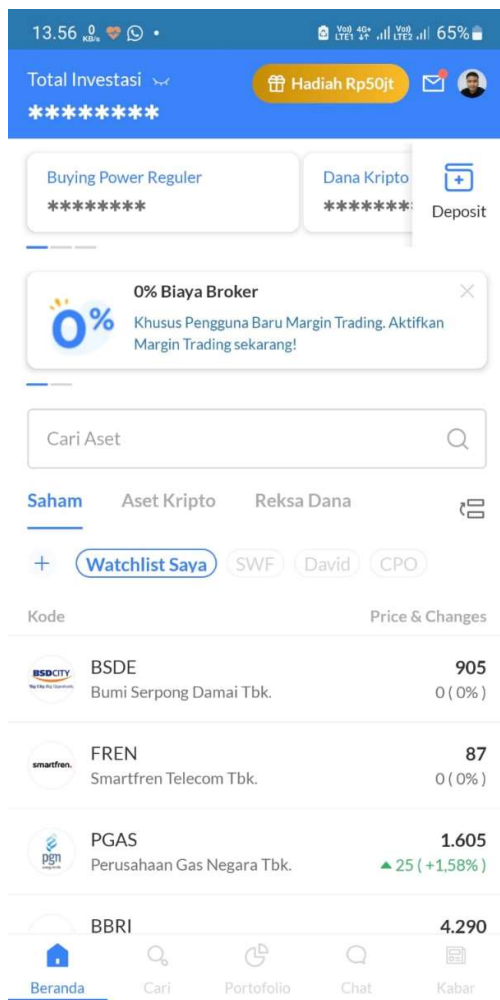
13.56 0 KB/s • Vo)) LTE1 4G+ Vo)) LTE2 65%

Total Investasi
********
Hadiah Rp50jt

Buying Power Reguler
********

Dana Kripto
*******

Deposit

0%
0% Biaya Broker
Khusus Pengguna Baru Margin Trading. Aktifkan Margin Trading sekarang!

Cari Aset

Saham Aset Kripto Reksa Dana

+ Watchlist Saya SWF David CPO

Kode Price & Changes

| | | |
|---|---|---|
| BSDCITY | BSDE Bumi Serpong Damai Tbk. | 905 0 ( 0% ) |
| smartfren. | FREN Smartfren Telecom Tbk. | 87 0 ( 0% ) |
| pgn | PGAS Perusahaan Gas Negara Tbk. | 1.605 ▲25 ( +1,58% ) |
| | BBRI | 4.290 |

Beranda Cari Portofolio Chat Kabar